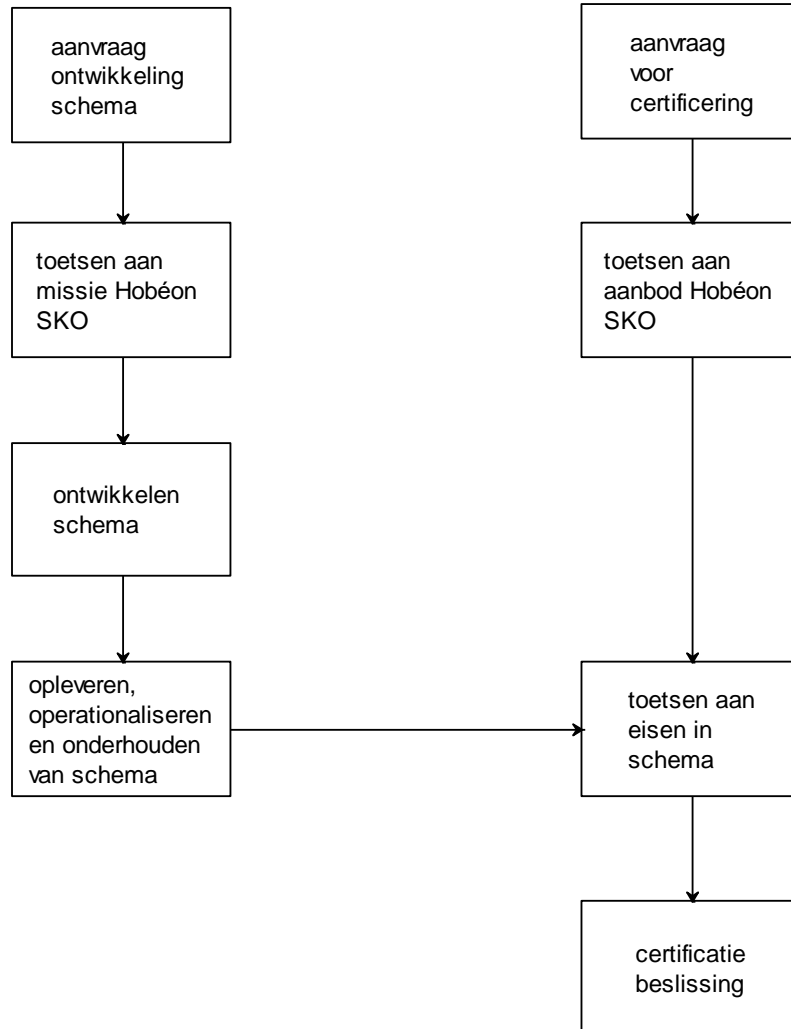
aanvraag ontwikkeling schema

toetsen aan missie Hobéon SKO

ontwikkelen schema

opleveren, operationaliseren en onderhouden van schema

aanvraag voor certificering

toetsen aan aanbod Hobéon SKO

toetsen aan eisen in schema

certificatie beslissing